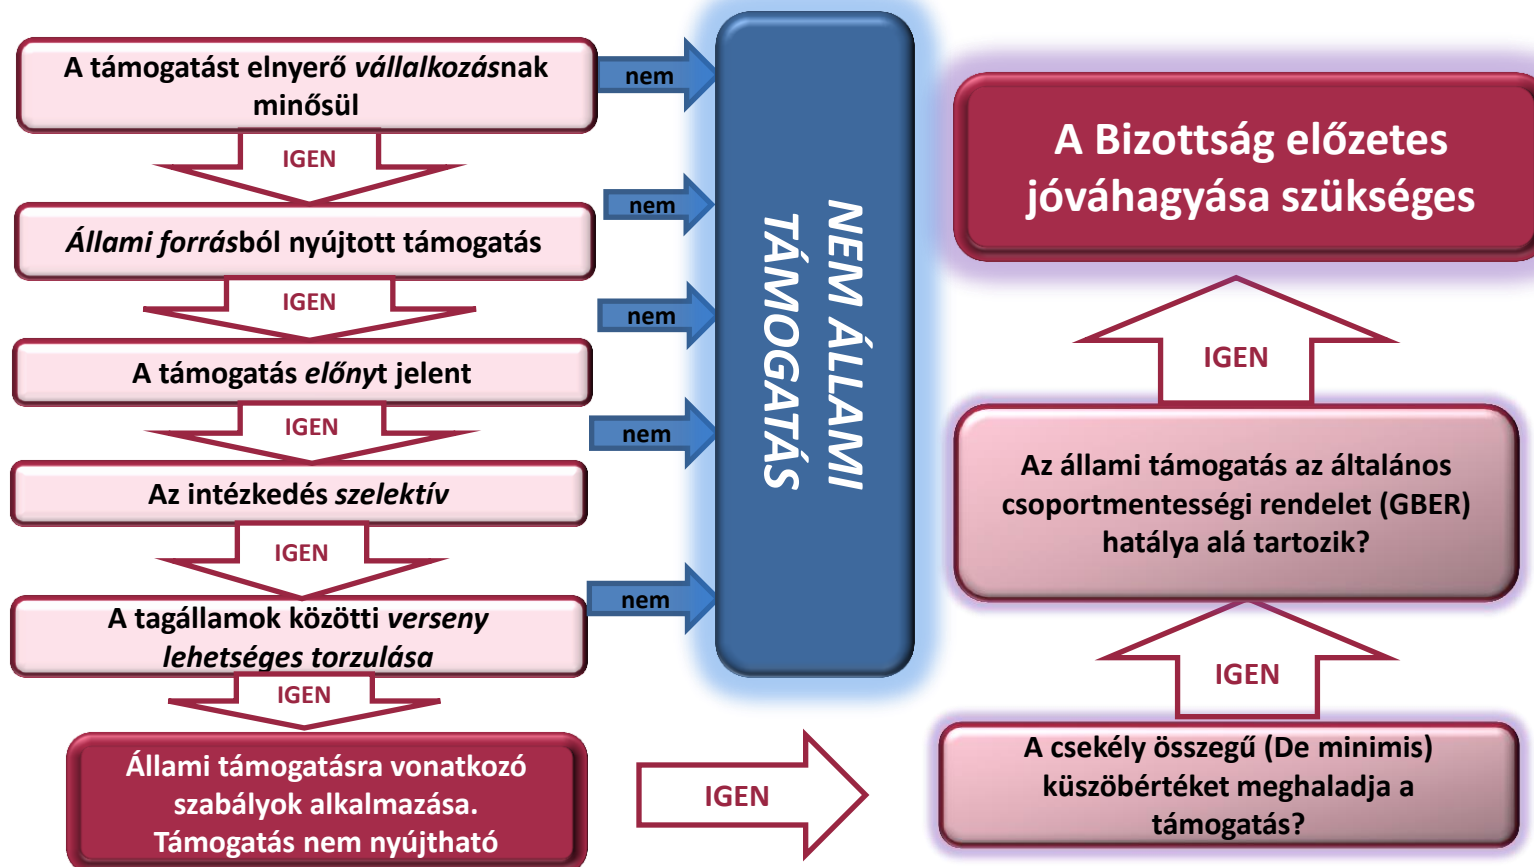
A támogatást elnyerő *vállalkozás*nak minősül

nem

IGEN

*Állami forrás*ból nyújtott támogatás

nem

IGEN

A támogatás *előny*t jelent

nem

IGEN

Az intézkedés *szelektív*

nem

IGEN

A tagállamok közötti *verseny lehetséges torzulása*

nem

IGEN

Állami támogatásra vonatkozó szabályok alkalmazása. Támogatás nem nyújtható

NEM ÁLLAMI TÁMOGATÁS

A Bizottság előzetes jóváhagyása szükséges

IGEN

Az állami támogatás az általános csoportmentességi rendelet (GBER) hatálya alá tartozik?

IGEN

IGEN

A csekély összegű (De minimis) küszöbértéket meghaladja a támogatás?